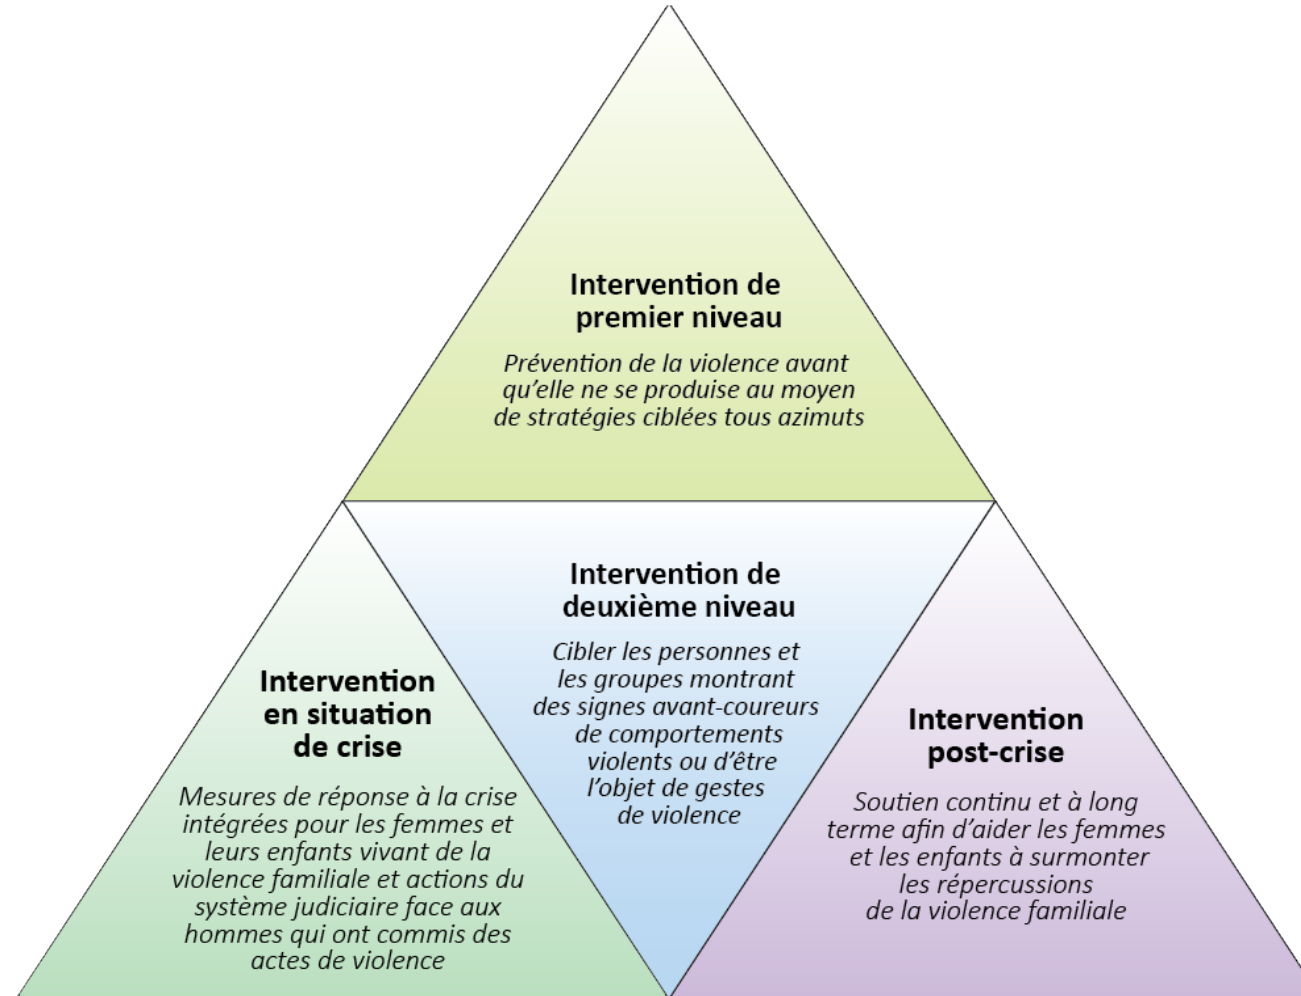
Intervention de premier niveau

Prévention de la violence avant qu'elle ne se produise au moyen de stratégies ciblées tous azimuts

Intervention en situation de crise

Mesures de réponse à la crise intégrées pour les femmes et leurs enfants vivant de la violence familiale et actions du système judiciaire face aux hommes qui ont commis des actes de violence

Intervention de deuxième niveau

Cibler les personnes et les groupes montrant des signes avant-coureurs de comportements violents ou d'être l'objet de gestes de violence

Intervention post-crise

Soutien continu et à long terme afin d'aider les femmes et les enfants à surmonter les répercussions de la violence familiale